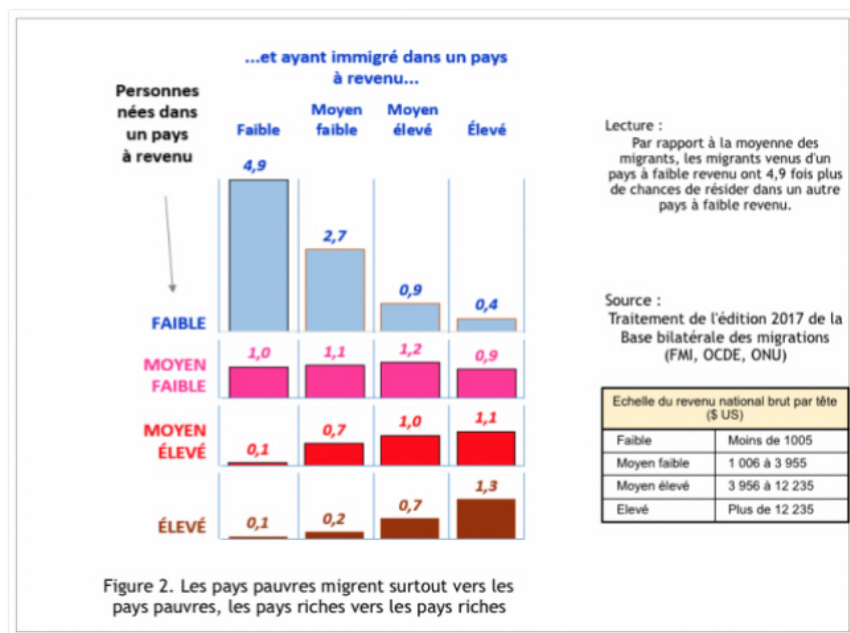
...et ayant immigré dans un pays à revenu...

Personnes nées dans un pays à revenu

Faible
Moyen faible
Moyen élevé
Élevé

FAIBLE
4,9
2,7
0,9
0,4

MOYEN FAIBLE
1,0
1,1
1,2
0,9

MOYEN ÉLEVÉ
0,1
0,7
1,0
1,1

ÉLEVÉ
0,1
0,2
0,7
1,3

Lecture :
Par rapport à la moyenne des migrants, les migrants venus d'un pays à faible revenu ont 4,9 fois plus de chances de résider dans un autre pays à faible revenu.

Source :
Traitement de l'édition 2017 de la Base bilatérale des migrations (FMI, OCDE, ONU)

| Echelle du revenu national brut par tête ($ US) | |
|---|---|
| Faible | Moins de 1005 |
| Moyen faible | 1 006 à 3 955 |
| Moyen élevé | 3 956 à 12 235 |
| Elevé | Plus de 12 235 |

Figure 2. Les pays pauvres migrent surtout vers les pays pauvres, les pays riches vers les pays riches